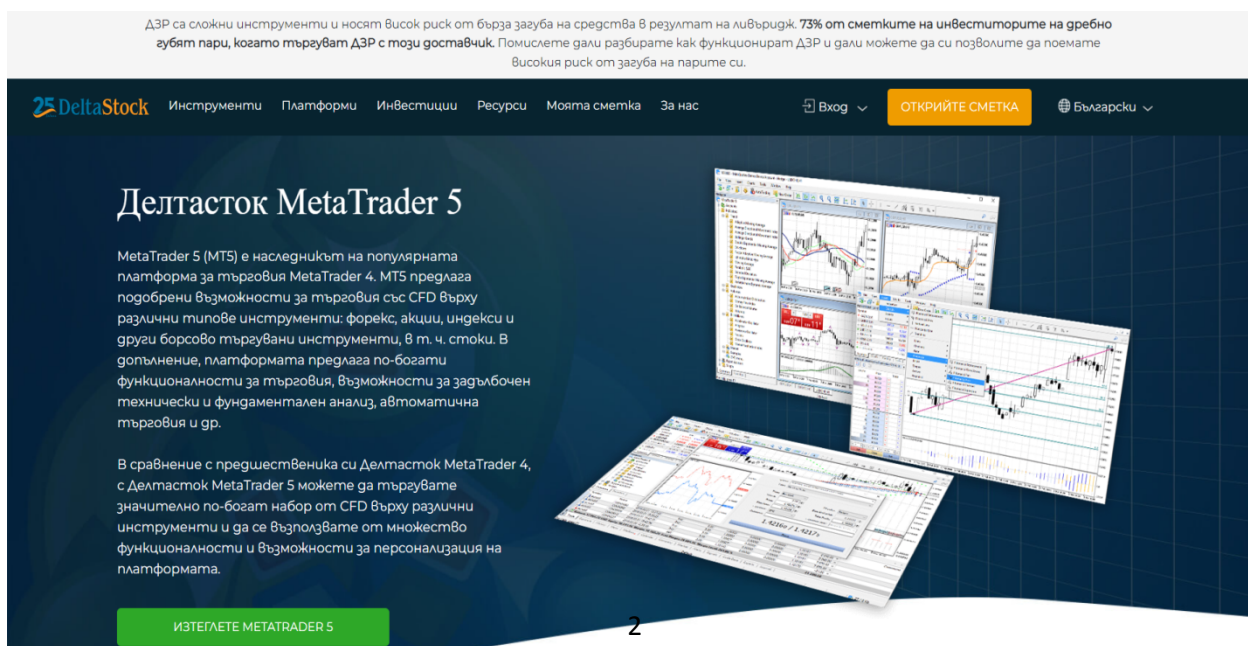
ДЗР са сложни инструменти и носят висок риск от бърза загуба на средства в резултат на ливъридж. 73% от сметките на инвеститорите на дребно губят пари, когато търгуват ДЗР с този доставчик. Помислете дали разбирате как функционират ДЗР и дали можете да си позволите да поемате високия риск от загуба на парите си.

25 DeltaStock Инструменти Платформи Инвестиции Ресурси Моята сметка За нас Вход ОТКРИЙТЕ СМЕТКА Български

Делтасток MetaTrader 5

MetaTrader 5 (MT5) е наследникът на популярната платформа за търговия MetaTrader 4. MT5 предлага подобрени възможности за търговия със CFD върху различни типове инструменти: форекс, акции, индекси и други борсово търгувани инструменти, в т. ч. стоки. В допълнение, платформата предлага по-богати функционалности за търговия, възможности за задълбочен технически и фундаментален анализ, автоматична търговия и др.

В сравнение с предшественика си Делтасток MetaTrader 4, с Делтасток MetaTrader 5 можете да търгувате значително по-богат набор от CFD върху различни инструменти и да се възползвате от множество функционалности и възможности за персонализация на платформата.

ИЗТЕГЛЕТЕ METATRADER 5

2